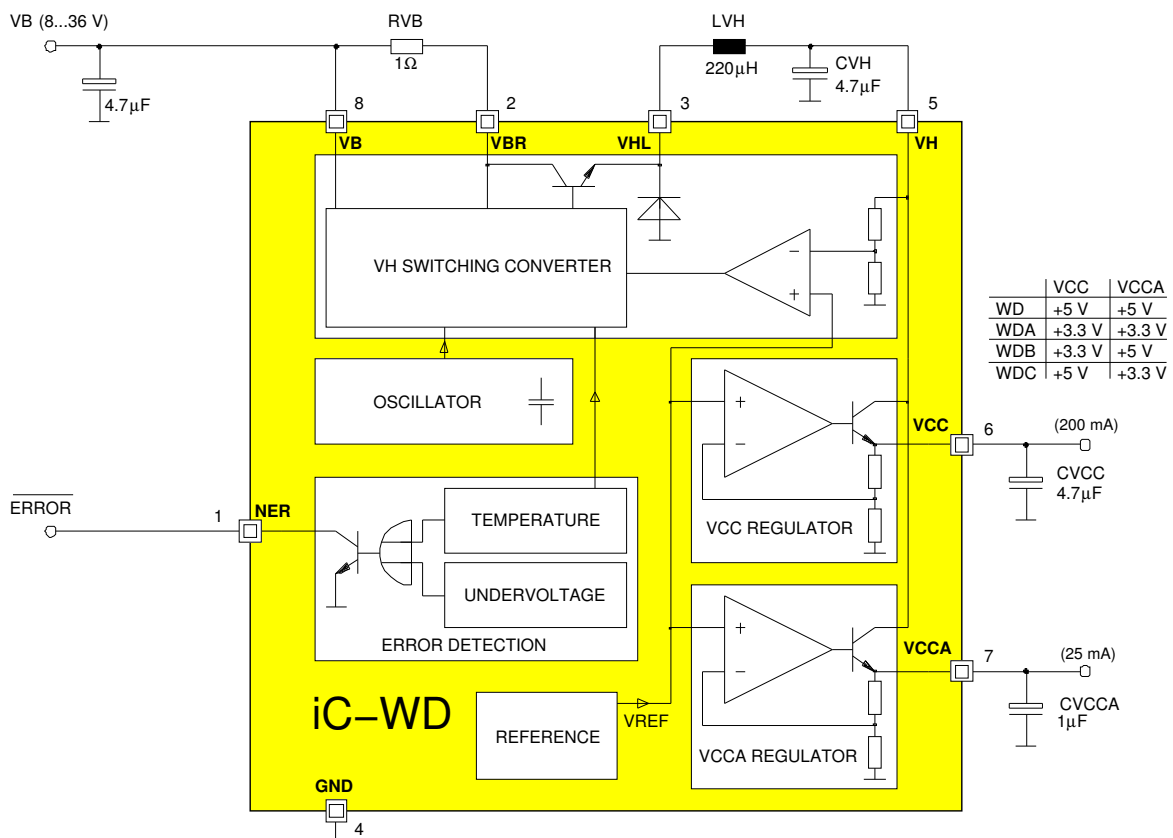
VB (8...36 V)

RVB
1Ω

LVH
220μH

CVH
4.7μF

4.7μF

8
2
3
5

VB
VBR
VHL
VH

VH SWITCHING CONVERTER

−
+

|  | VCC | VCCA |
|---|---|---|
| WD | +5 V | +5 V |
| WDA | +3.3 V | +3.3 V |
| WDB | +3.3 V | +5 V |
| WDC | +5 V | +3.3 V |

OSCILLATOR

+
−

VCC
6
(200 mA)
CVCC
4.7μF

$\overline{\text{ERROR}}$

1
NER

TEMPERATURE

UNDERVOLTAGE

ERROR DETECTION

VCC REGULATOR

+
−

VCCA
7
(25 mA)
CVCCA
1μF

iC−WD

REFERENCE
VREF

VCCA REGULATOR

GND
4